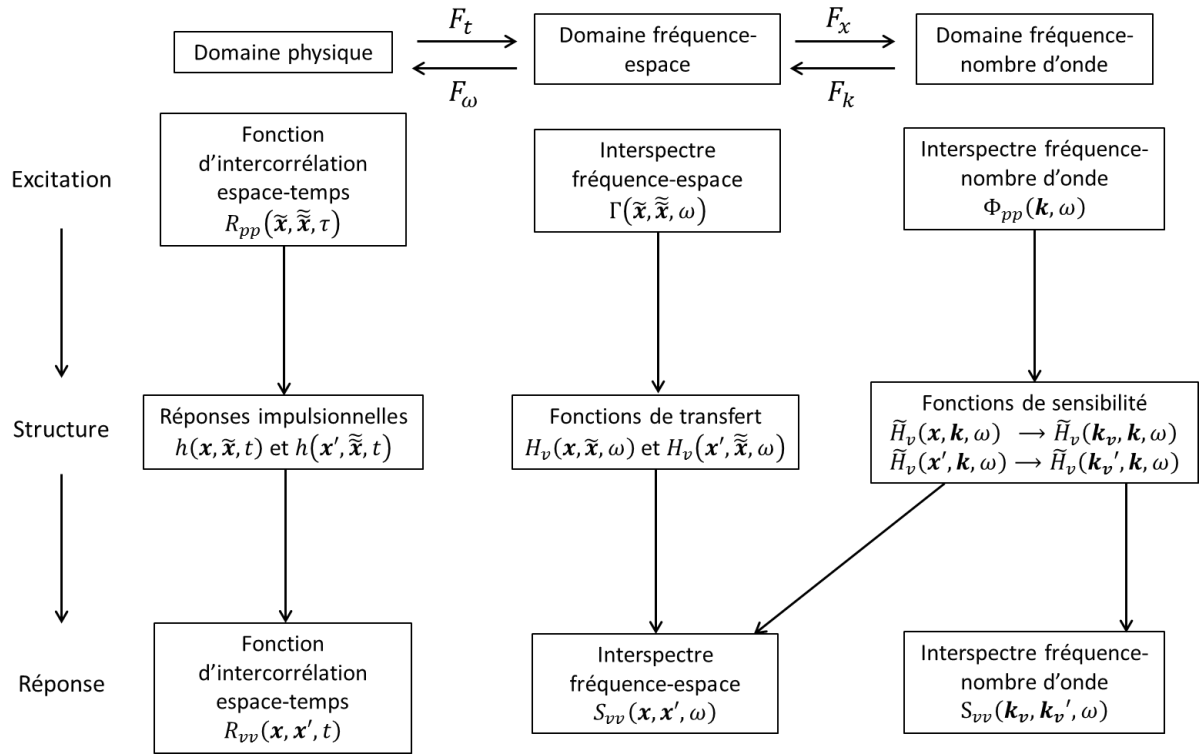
Domaine physique

$F_t$

$F_\omega$

Domaine fréquence-espace

$F_x$

$F_k$

Domaine fréquence-nombre d'onde

Excitation

Fonction d'intercorrélation espace-temps $R_{pp}(\tilde{\boldsymbol{x}}, \tilde{\tilde{\boldsymbol{x}}}, \tau)$

Interspectre fréquence-espace $\Gamma(\tilde{\boldsymbol{x}}, \tilde{\tilde{\boldsymbol{x}}}, \omega)$

Interspectre fréquence-nombre d'onde $\Phi_{pp}(\boldsymbol{k}, \omega)$

Structure

Réponses impulsionnelles $h(\boldsymbol{x}, \tilde{\boldsymbol{x}}, t)$ et $h(\boldsymbol{x}', \tilde{\tilde{\boldsymbol{x}}}, t)$

Fonctions de transfert $H_v(\boldsymbol{x}, \tilde{\boldsymbol{x}}, \omega)$ et $H_v(\boldsymbol{x}', \tilde{\tilde{\boldsymbol{x}}}, \omega)$

Fonctions de sensibilité
$\tilde{H}_v(\boldsymbol{x}, \boldsymbol{k}, \omega) \rightarrow \tilde{H}_v(\boldsymbol{k_v}, \boldsymbol{k}, \omega)$
$\tilde{H}_v(\boldsymbol{x}', \boldsymbol{k}, \omega) \rightarrow \tilde{H}_v(\boldsymbol{k_v}', \boldsymbol{k}, \omega)$

Réponse

Fonction d'intercorrélation espace-temps $R_{vv}(\boldsymbol{x}, \boldsymbol{x}', t)$

Interspectre fréquence-espace $S_{vv}(\boldsymbol{x}, \boldsymbol{x}', \omega)$

Interspectre fréquence-nombre d'onde $S_{vv}(\boldsymbol{k_v}, \boldsymbol{k_v}', \omega)$